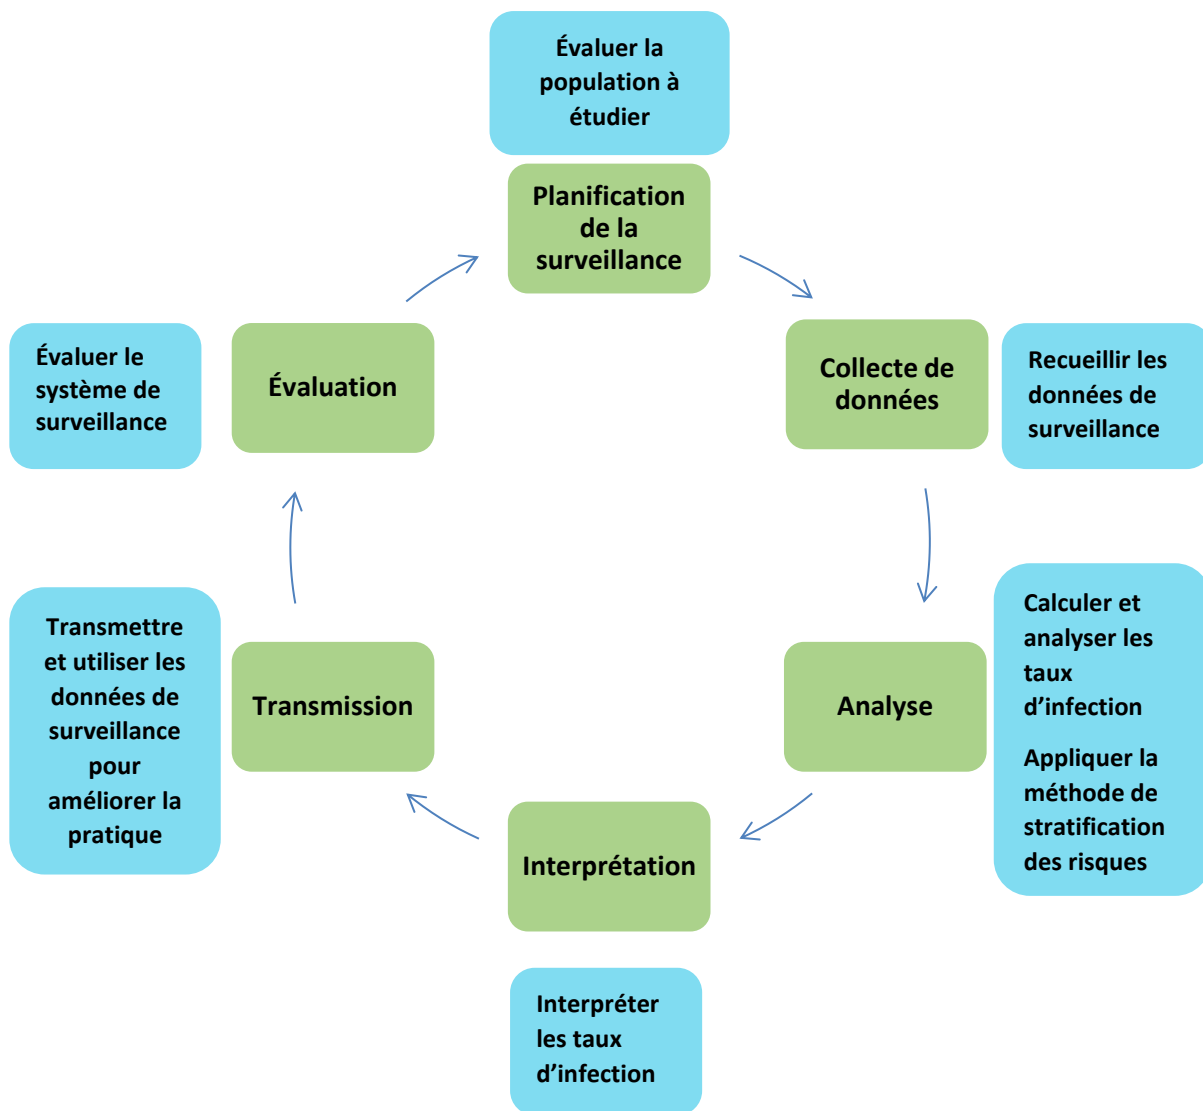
Évaluer la population à étudier

Planification de la surveillance

Collecte de données

Recueillir les données de surveillance

Analyse

Calculer et analyser les taux d'infection

Appliquer la méthode de stratification des risques

Interprétation

Interpréter les taux d'infection

Transmission

Transmettre et utiliser les données de surveillance pour améliorer la pratique

Évaluation

Évaluer le système de surveillance